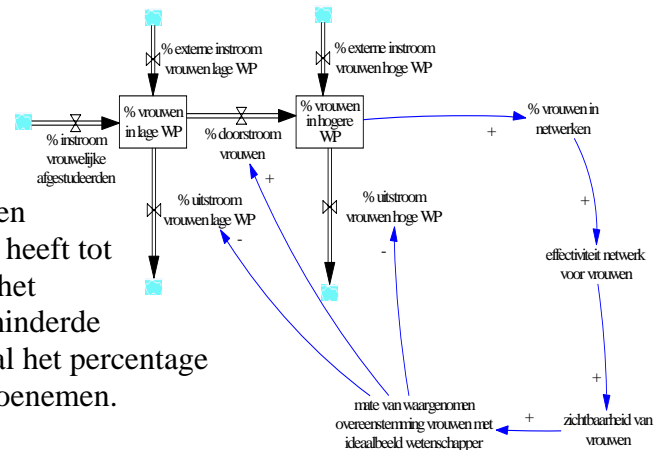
% externe instroom vrouwen lage WP

% externe instroom vrouwen hoge WP

% vrouwen in lage WP

% vrouwen in hogere WP

% instroom vrouwelijke afgestudeerden

% doorstroom vrouwen

% vrouwen in netwerken

+

% uitstroom vrouwen lage WP

-

+

% uitstroom vrouwen hoge WP

-

+

effectiviteit netwerk voor vrouwen

+

mate van waargenomen overeenstemming vrouwen met ideaalbeeld wetenschapper

+

zichtbaarheid van vrouwen

en
heeft tot
het
hinderde
al het percentage
oenemen.